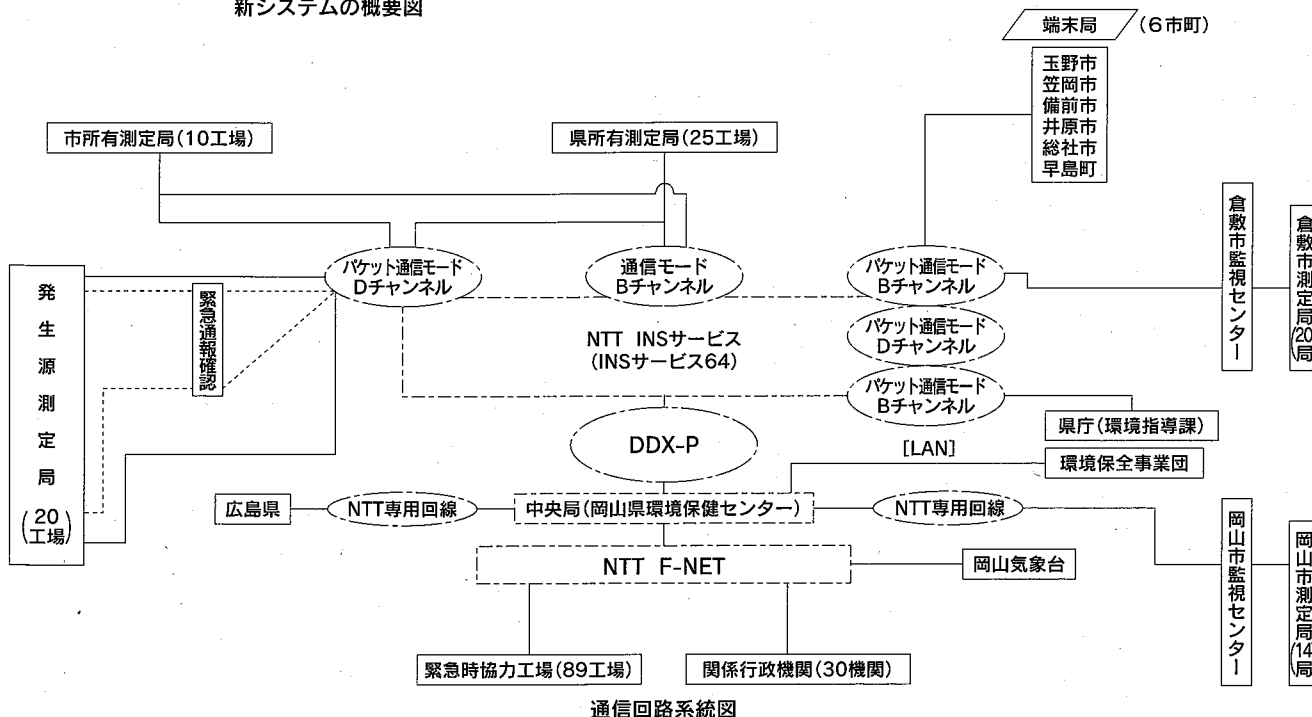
新システムの概要図

端末局 （6市町）

玉野市
笠岡市
備前市
井原市
総社市
早島町

市所有測定局（10工場）

県所有測定局（25工場）

倉敷市監視センター

倉敷市測定局（20局

発生源測定局（20工場）

緊急通報確認

パケット通信モード Dチャンネル

通信モード Bチャンネル

パケット通信モード Bチャンネル

NTT INSサービス （INSサービス64）

パケット通信モード Dチャンネル

パケット通信モード Bチャンネル

県庁（環境指導課）

DDX-P

[LAN]

環境保全事業団

広島県

NTT専用回線

中央局（岡山県環境保健センター）

NTT専用回線

岡山市監視センター

岡山市測定局（14局

NTT F-NET

岡山気象台

緊急時協力工場（89工場）

関係行政機関（30機関）

通信回路系統図